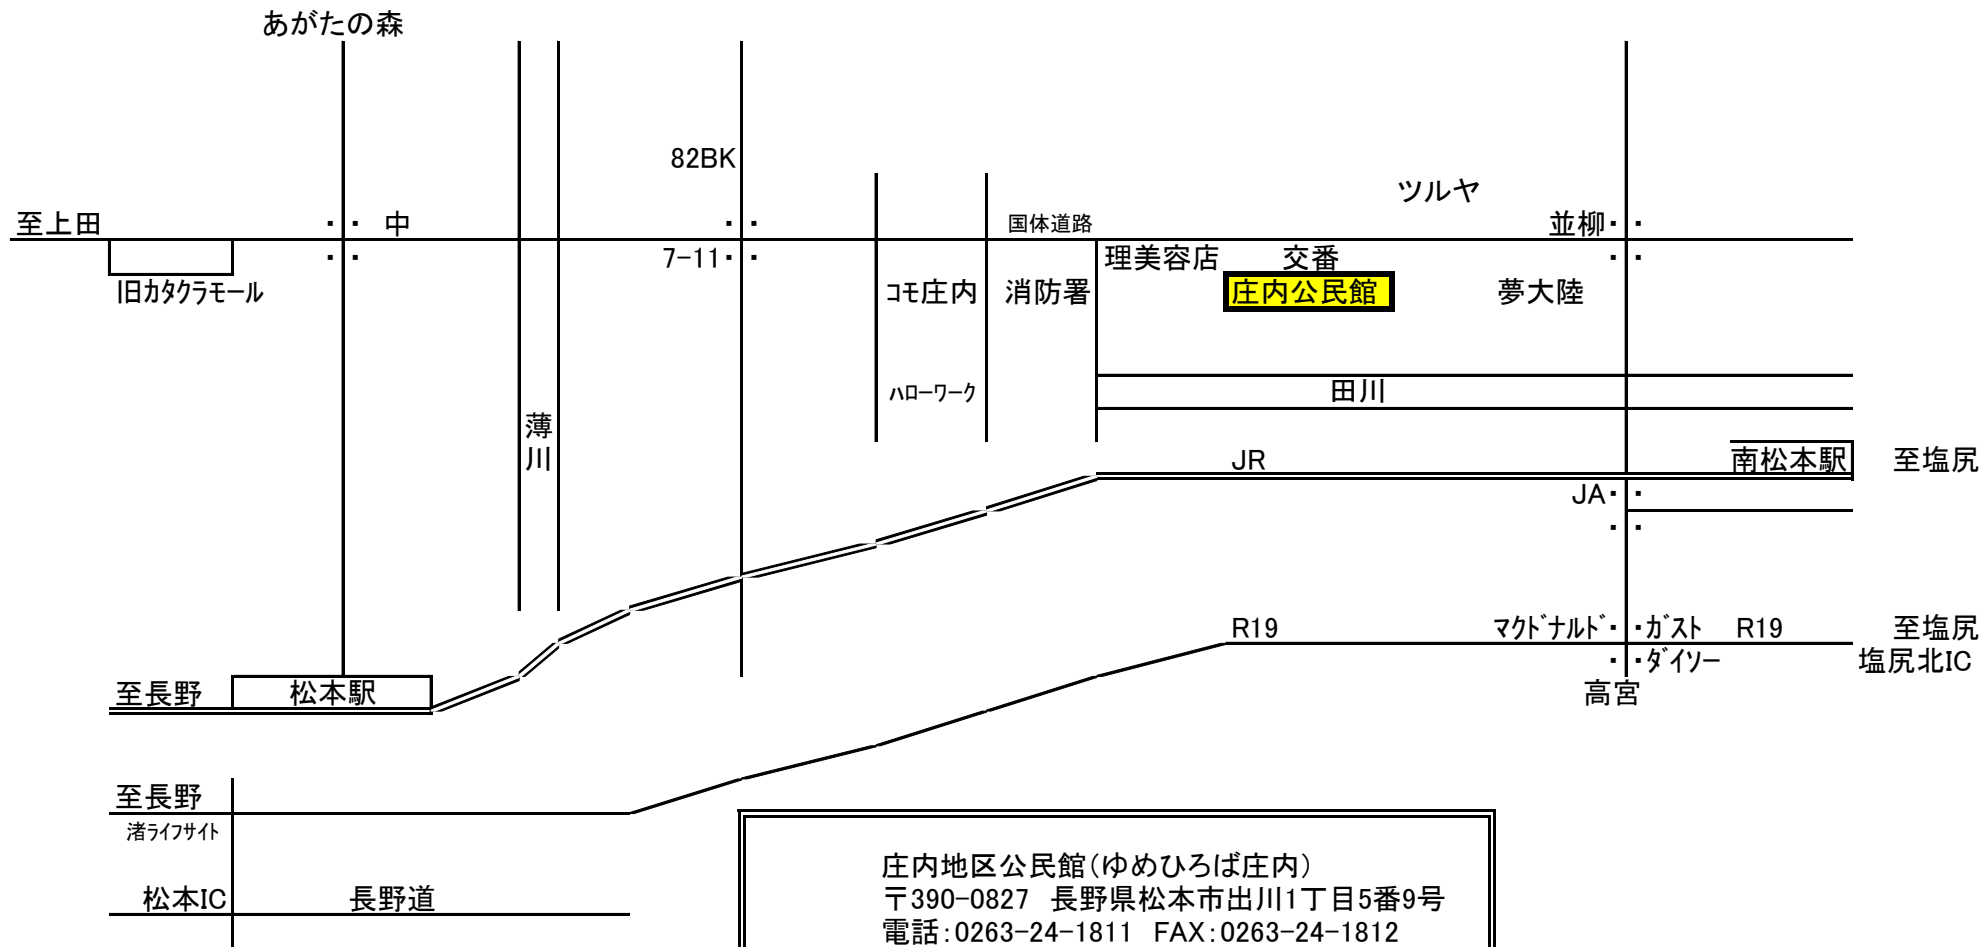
あがたの森

82BK

ツルヤ

至上田

中

国体道路

並柳

7-11

理美容店

交番

旧カタクラモール

コモ庄内

消防署

庄内公民館

夢大陸

ハローワーク

田川

薄川

JR

南松本駅

至塩尻

JA

R19

マクドナルド

ガスト

R19

至塩尻

ダイソー

塩尻北IC

至長野

松本駅

高宮

至長野

渚ライフサイト

松本IC

長野道

庄内地区公民館(ゆめひろば庄内)
〒390-0827 長野県松本市出川1丁目5番9号
電話:0263-24-1811 FAX:0263-24-1812